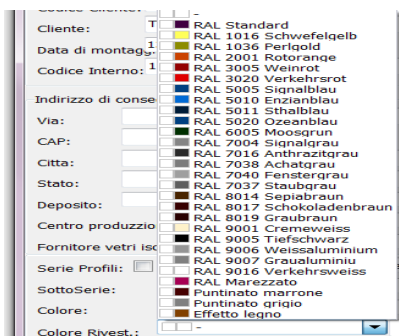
Codice Cliente:
Cliente:
Data di montagg
Codice Interno:
Indirizzo di conse
Via:
CAP:
Citta:
Stato:
Deposito:
Centro produzio
Fornitore vetri isc
Serie Profili:
SottoSerie:
Colore:
Colore Rivest.:

RAL Standard
RAL 1016 Schwefelgelb
RAL 1036 Perlgold
RAL 2001 Rotorange
RAL 3005 Weinrot
RAL 3020 Verkehrsrot
RAL 5005 Signalblau
RAL 5010 Enzianblau
RAL 5011 Sthalblau
RAL 5020 Ozeanblau
RAL 6005 Moosgrun
RAL 7004 Signalgrau
RAL 7016 Anthrazitgrau
RAL 7038 Achatgrau
RAL 7040 Fenstergrau
RAL 7037 Staubgrau
RAL 8014 Sepiabraun
RAL 8017 Schokoladenbraun
RAL 8019 Graubraun
RAL 9001 Cremeweiss
RAL 9005 Tiefschwarz
RAL 9006 Weissaluminium
RAL 9007 Graualuminiu
RAL 9016 Verkehrsweiss
RAL Marezzato
Puntinato marrone
Puntinato grigio
Effetto legno